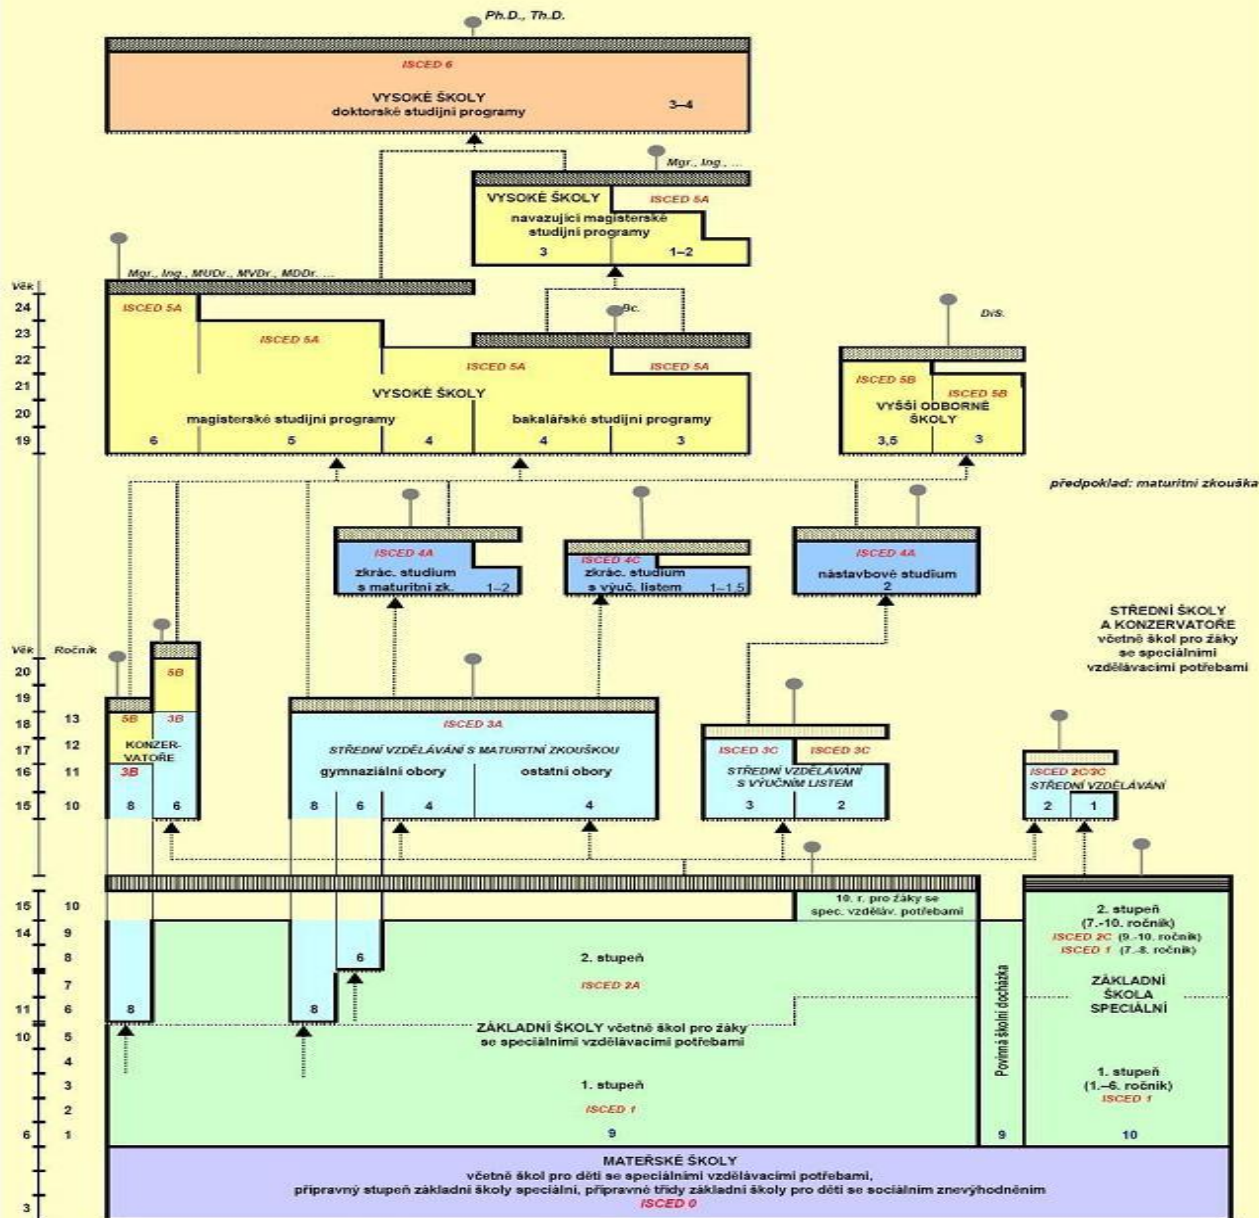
Ph.D., Th.D.

ISCED 6
VYSOKÉ ŠKOLY
doktorské studijní programy
3–4

Mgr., Ing., ...
VYSOKÉ ŠKOLY
ISCED 5A
navazující magisterské studijní programy
3
1–2

Mgr., Ing., MUDr., MVDr., MDDr. ...
Bc.
DiS.

Věk
24
23
22
21
20
19

ISCED 5A
ISCED 5A
ISCED 5A
ISCED 5A
VYSOKÉ ŠKOLY
magisterské studijní programy
bakalářské studijní programy
6
5
4
4
3

ISCED 5B
ISCED 5B
VYŠŠÍ ODBORNÉ ŠKOLY
3,5
3

předpoklad: maturitní zkouška

ISCED 4A
zkrác. studium s maturitní zk.
1–2

ISCED 4C
zkrác. studium s výuč. listem
1–1,5

ISCED 4A
nástavbové studium
2

STŘEDNÍ ŠKOLY A KONZERVATOŘE
včetně škol pro žáky se speciálními vzdělávacími potřebami

Věk
Ročník
20
19
18 13
17 12
16 11
15 10

5B
5B
3B
KONZER-VATOŘE
3B
8
6

ISCED 3A
STŘEDNÍ VZDĚLÁVÁNÍ S MATURITNÍ ZKOUŠKOU
gymnaziální obory
ostatní obory
8
6
4
4

ISCED 3C
ISCED 3C
STŘEDNÍ VZDĚLÁVÁNÍ S VÝUČNÍM LISTEM
3
2

ISCED 2C/3C
STŘEDNÍ VZDĚLÁVÁNÍ
2
1

15 10
14 9
8
7
11 6
10 5
4
3
2
6 1
3

10. r. pro žáky se spec. vzděláv. potřebami

2. stupeň
ISCED 2A
8
8
6
ZÁKLADNÍ ŠKOLY včetně škol pro žáky se speciálními vzdělávacími potřebami
1. stupeň
ISCED 1
9

Povinná školní docházka
9

2. stupeň
(7.-10. ročník)
ISCED 2C (9.-10. ročník)
ISCED 1 (7.-8. ročník)
ZÁKLADNÍ ŠKOLA SPECIÁLNÍ
1. stupeň
(1.–6. ročník)
ISCED 1
10

MATEŘSKÉ ŠKOLY
včetně škol pro děti se speciálními vzdělávacími potřebami,
přípravný stupeň základní školy speciální, přípravné třídy základní školy pro děti se sociálním znevýhodněním
ISCED 0